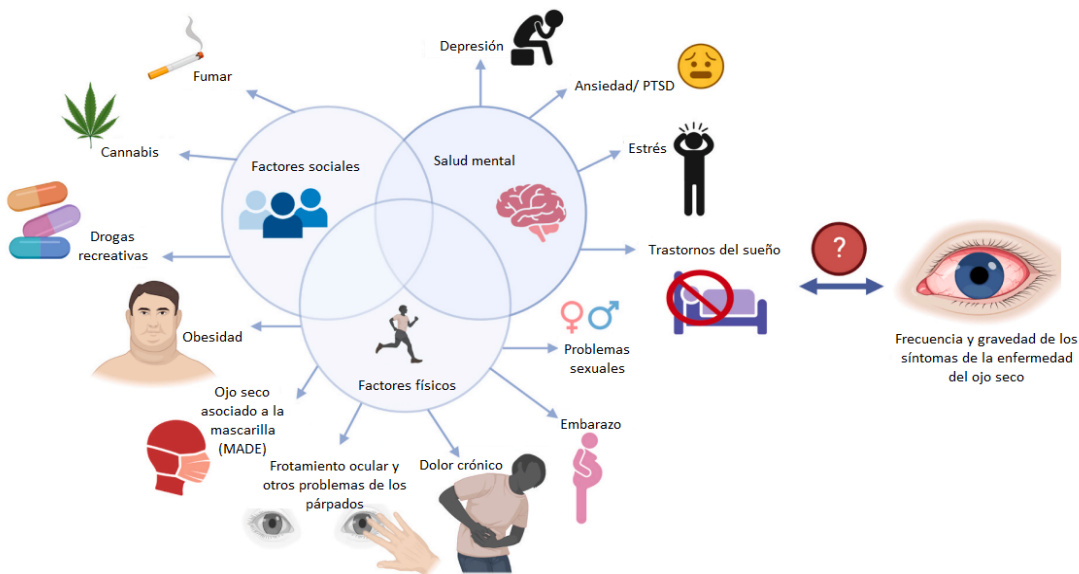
Fumar

Cannabis

Drogas recreativas

Obesidad

Ojo seco asociado a la mascarilla (MADE)

Frotamiento ocular y otros problemas de los párpados

Dolor crónico

Embarazo

Problemas sexuales

Depresión

Ansiedad/ PTSD

Estrés

Trastornos del sueño

Factores sociales

Salud mental

Factores físicos

?

Frecuencia y gravedad de los síntomas de la enfermedad del ojo seco